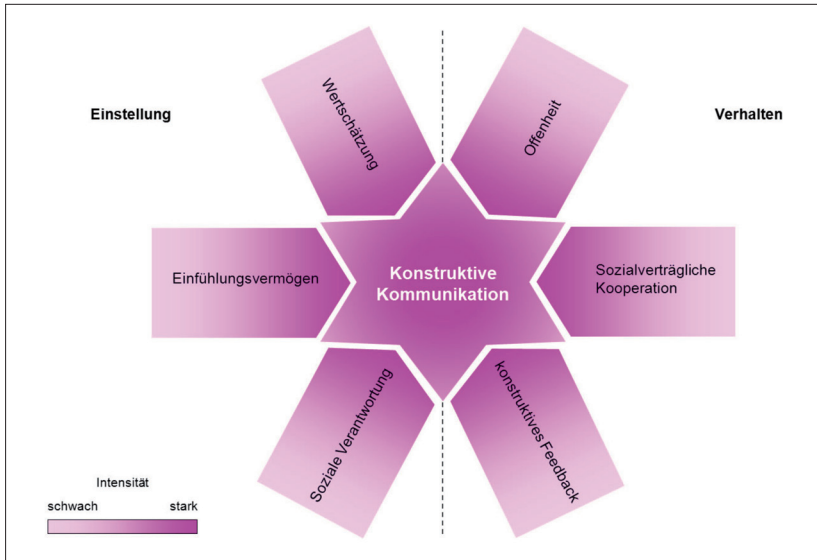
Einstellung

Verhalten

Wertschätzung

Offenheit

Einfühlungsvermögen

Konstruktive Kommunikation

Sozialverträgliche Kooperation

Soziale Verantwortung

konstruktives Feedback

Intensität

schwach

stark